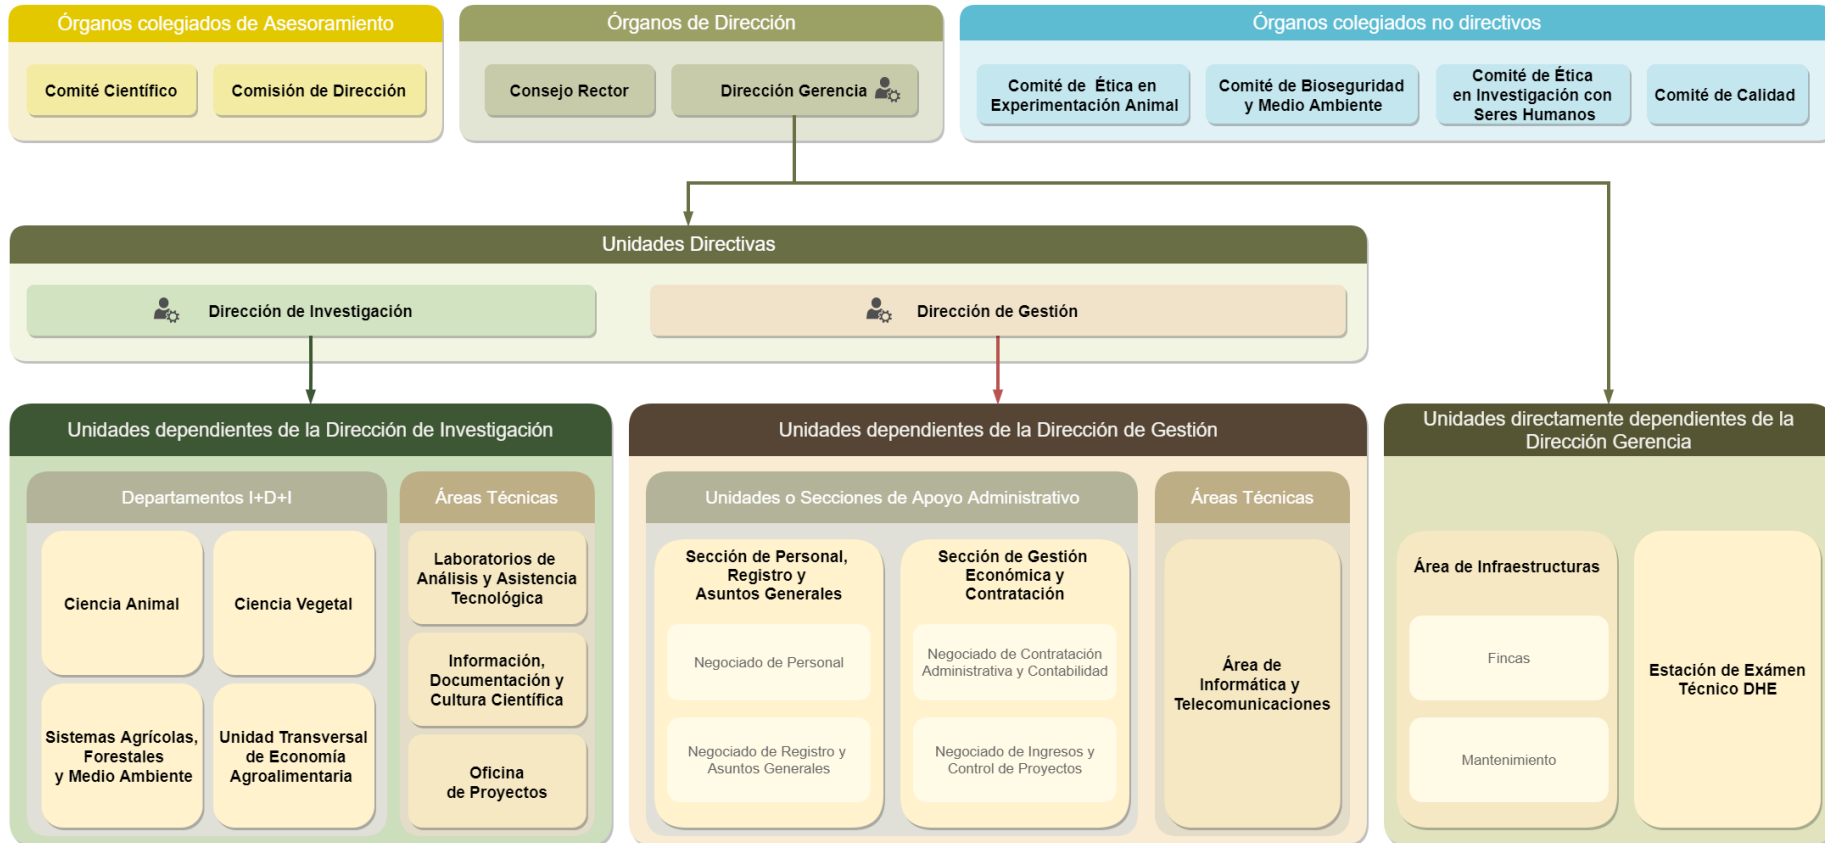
Órganos colegiados de Asesoramiento

Comité Científico

Comisión de Dirección

Órganos de Dirección

Consejo Rector

Dirección Gerencia

Órganos colegiados no directivos

Comité de Ética en Experimentación Animal

Comité de Bioseguridad y Medio Ambiente

Comité de Ética en Investigación con Seres Humanos

Comité de Calidad

Unidades Directivas

Dirección de Investigación

Dirección de Gestión

Unidades dependientes de la Dirección de Investigación

Departamentos I+D+I

Ciencia Animal

Ciencia Vegetal

Sistemas Agrícolas, Forestales y Medio Ambiente

Unidad Transversal de Economía Agroalimentaria

Áreas Técnicas

Laboratorios de Análisis y Asistencia Tecnológica

Información, Documentación y Cultura Científica

Oficina de Proyectos

Unidades dependientes de la Dirección de Gestión

Unidades o Secciones de Apoyo Administrativo

Sección de Personal, Registro y Asuntos Generales

Negociado de Personal

Negociado de Registro y Asuntos Generales

Sección de Gestión Económica y Contratación

Negociado de Contratación Administrativa y Contabilidad

Negociado de Ingresos y Control de Proyectos

Áreas Técnicas

Área de Informática y Telecomunicaciones

Unidades directamente dependientes de la Dirección Gerencia

Área de Infraestructuras

Fincas

Mantenimiento

Estación de Exámen Técnico DHE